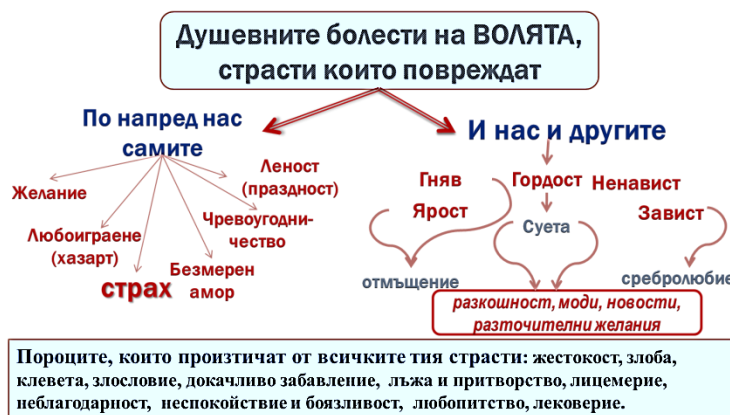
Душевните болести на ВОЛЯТА, страсти които повреждат

По напред нас самите

Леност (праздност)

Желание

Чревоугодничество

Любоиграене (хазарт)

Безмерен амор

страх

И нас и другите

Гняв

Гордост

Ненавист

Ярост

Суета

Завист

отмъщение

сребролюбие

разкошност, моди, новости, разточителни желания

Пороците, които произтичат от всичките тия страсти: жестокост, злоба, клевета, злословие, докачливо забавление, лъжа и притворство, лицемерие, неблагодарност, неспокойствие и боязливост, любопитство, лековерие.